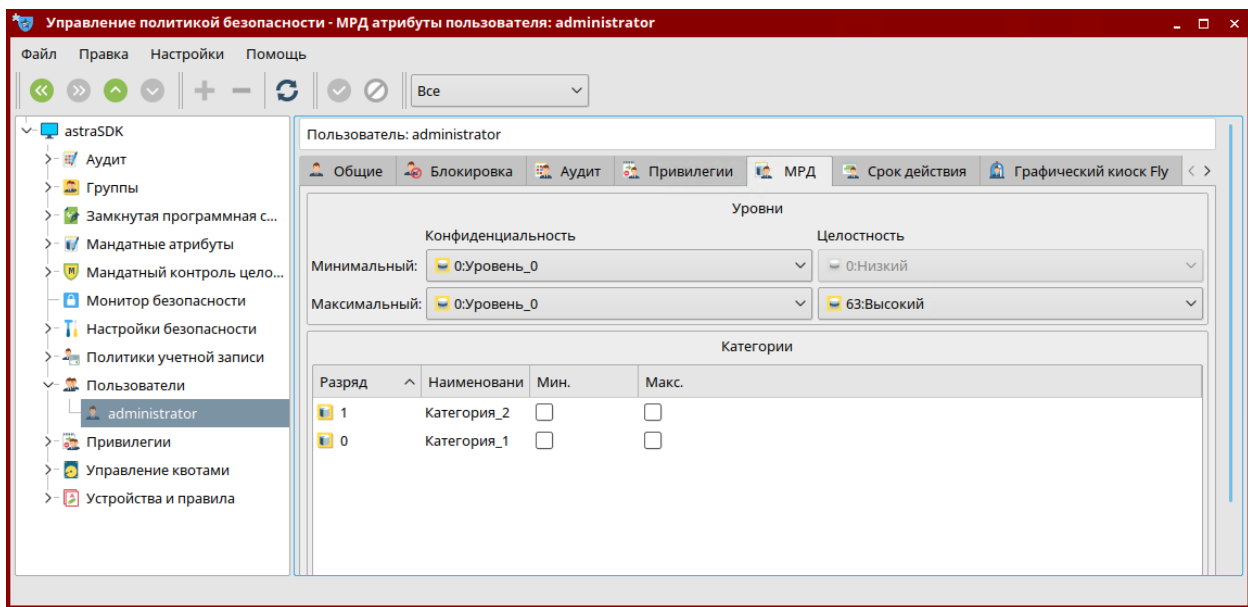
Управление политикой безопасности - МРД атрибуты пользователя: administrator

Файл Правка Настройки Помощь

Все

astraSDK
Аудит
Группы
Замкнутая программная с...
Мандатные атрибуты
Мандатный контроль цело...
Монитор безопасности
Настройки безопасности
Политики учетной записи
Пользователи
administrator
Привилегии
Управление квотами
Устройства и правила

Пользователь: administrator

Общие | Блокировка | Аудит | Привилегии | МРД | Срок действия | Графический киоск Fly

Уровни

Конфиденциальность | Целостность
Минимальный: 0:Уровень_0 | 0:Низкий
Максимальный: 0:Уровень_0 | 63:Высокий

Категории

| Разряд | Наименовани | Мин. | Макс. |
|---|---|---|---|
| 1 | Категория_2 | | |
| 0 | Категория_1 | | |